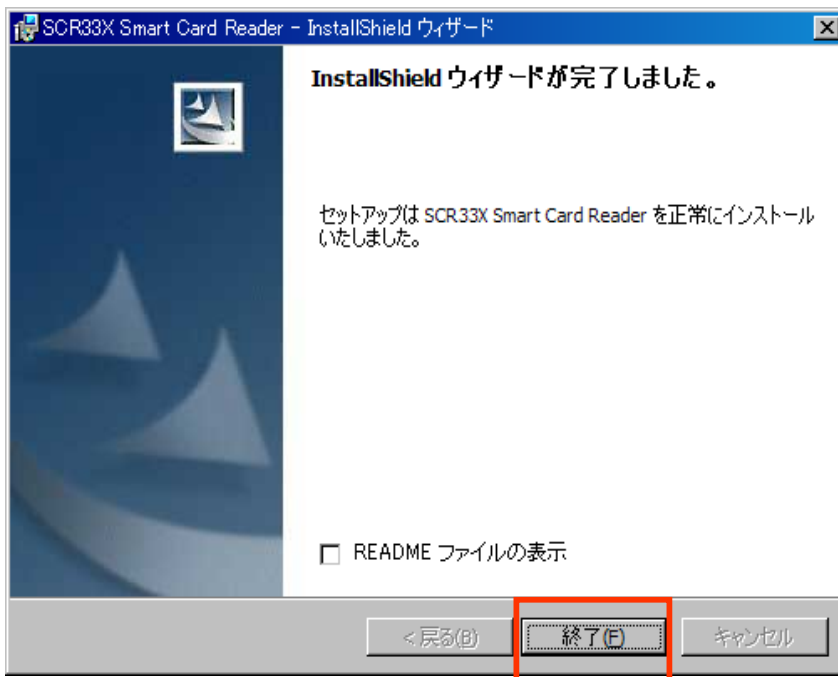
SCR33X Smart Card Reader - InstallShield ウィザード

InstallShield ウィザードが完了しました。

セットアップは SCR33X Smart Card Reader を正常にインストールいたしました。

README ファイルの表示

< 戻る(B)

終了(F)

キャンセル